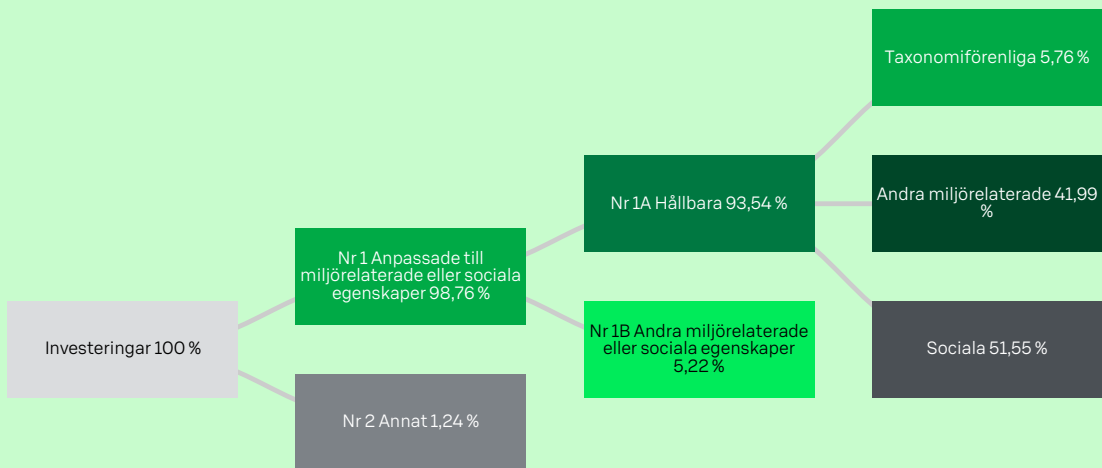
Investeringar 100 %

Nr 1 Anpassade till miljörelaterade eller sociala egenskaper 98,76 %

Nr 2 Annat 1,24 %

Nr 1A Hållbara 93,54 %

Nr 1B Andra miljörelaterade eller sociala egenskaper 5,22 %

Taxonomiförenliga 5,76 %

Andra miljörelaterade 41,99 %

Sociala 51,55 %